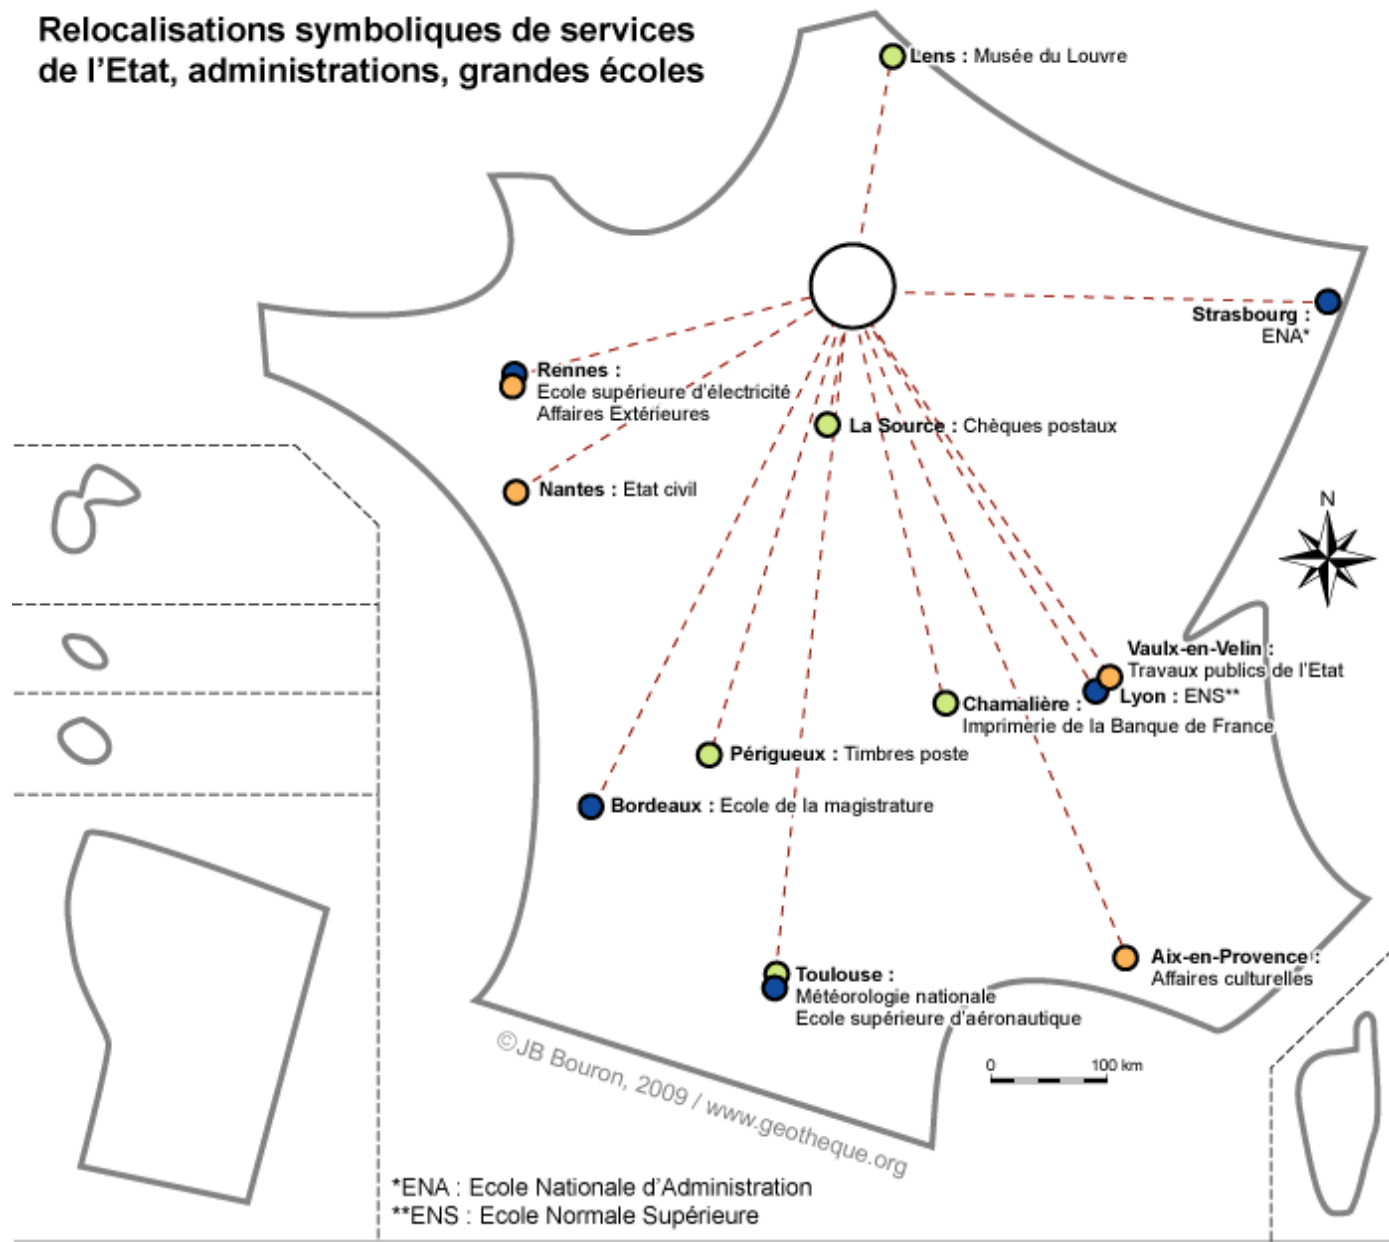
Relocalisations symboliques de services de l'Etat, administrations, grandes écoles

Lens : Musée du Louvre

Strasbourg : ENA*

Rennes : Ecole supérieure d'électricité Affaires Extérieures

La Source : Chèques postaux

Nantes : Etat civil

N

Vaulx-en-Velin : Travaux publics de l'Etat

Lyon : ENS**

Chamalière : Imprimerie de la Banque de France

Périgueux : Timbres poste

Bordeaux : Ecole de la magistrature

Aix-en-Provence : Affaires culturelles

Toulouse : Météorologie nationale Ecole supérieure d'aéronautique

©JB Bouron, 2009 / www.geotheque.org

0 100 km

*ENA : Ecole Nationale d'Administration
**ENS : Ecole Normale Supérieure